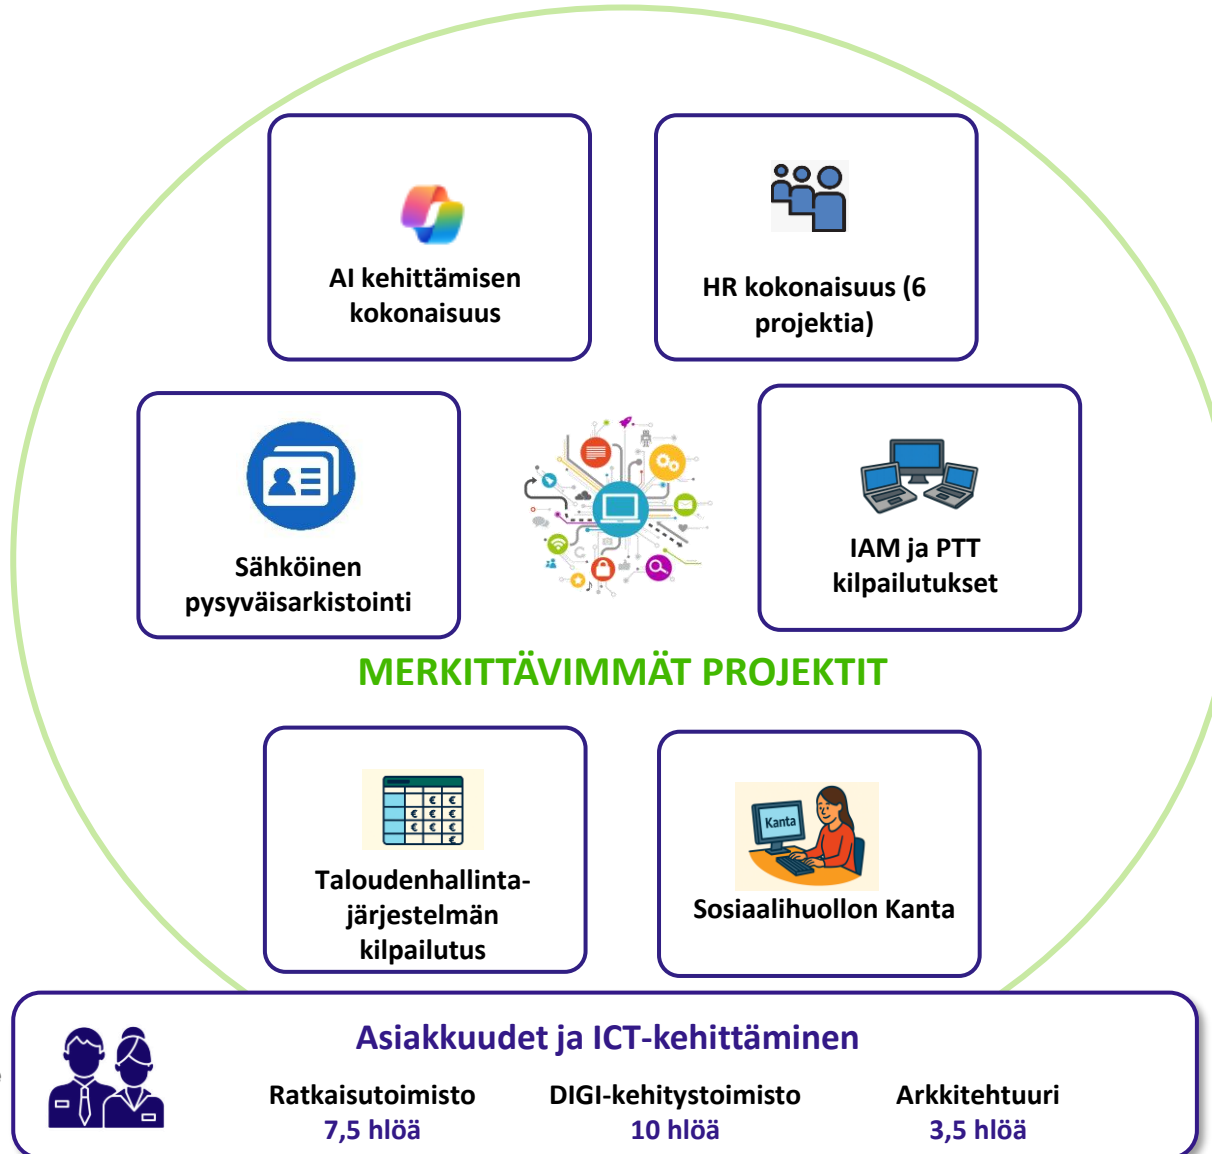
AI kehittämisen kokonaisuus

HR kokonaisuus (6 projektia)

Sähköinen pysyväisarkistointi

IAM ja PTT kilpailutukset

MERKITTÄVIMMÄT PROJEKTIT

Taloudenhallintajärjestelmän kilpailutus

Kanta

Sosiaalihuollon Kanta

Asiakkuudet ja ICT-kehittäminen

Ratkaisutoimisto
7,5 hlöä

DIGI-kehitystoimisto
10 hlöä

Arkkitehtuuri
3,5 hlöä